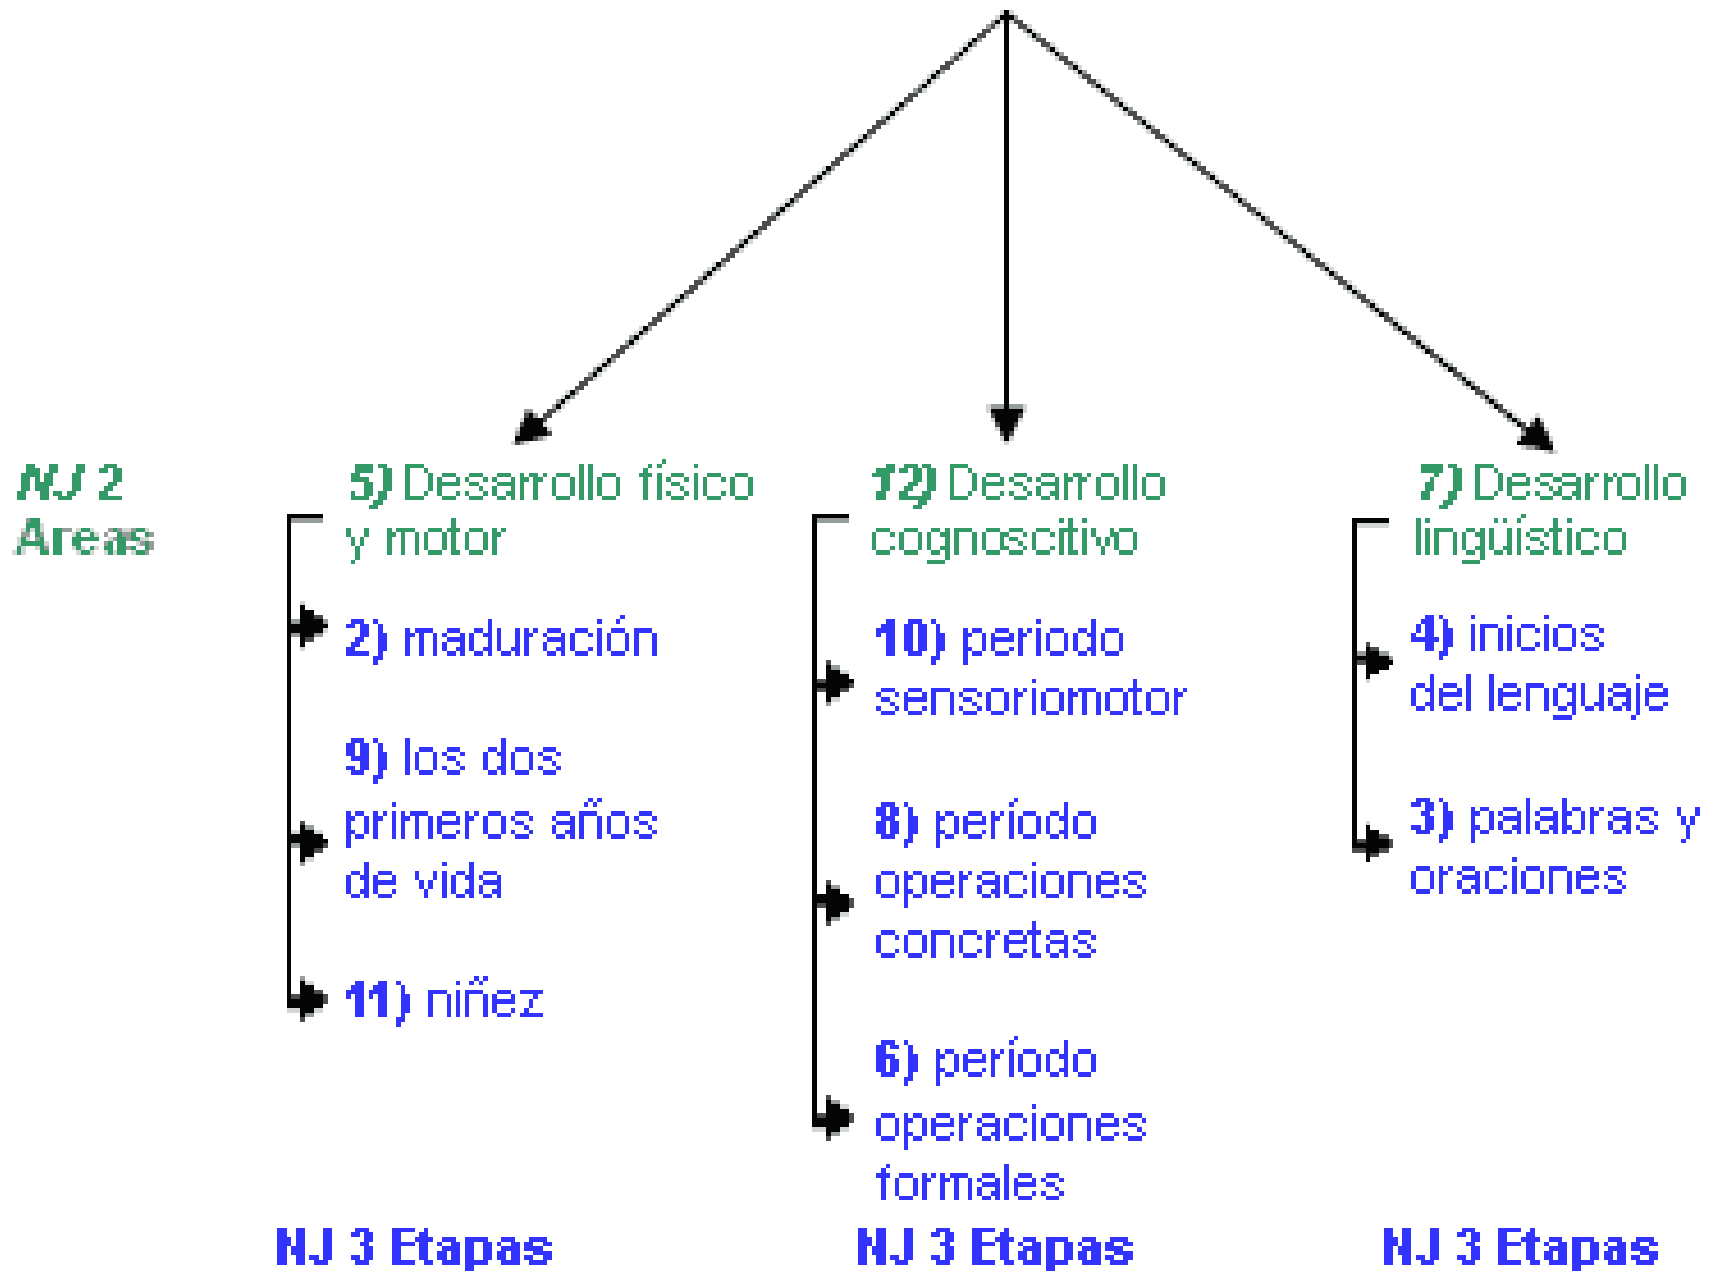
NJ 2
Areas

5) Desarrollo físico y motor

2) maduración

9) los dos primeros años de vida

11) niñez

12) Desarrollo cognoscitivo

10) periodo sensoriomotor

8) período operaciones concretas

6) período operaciones formales

7) Desarrollo lingüístico

4) inicios del lenguaje

3) palabras y oraciones

NJ 3 Etapas

NJ 3 Etapas

NJ 3 Etapas